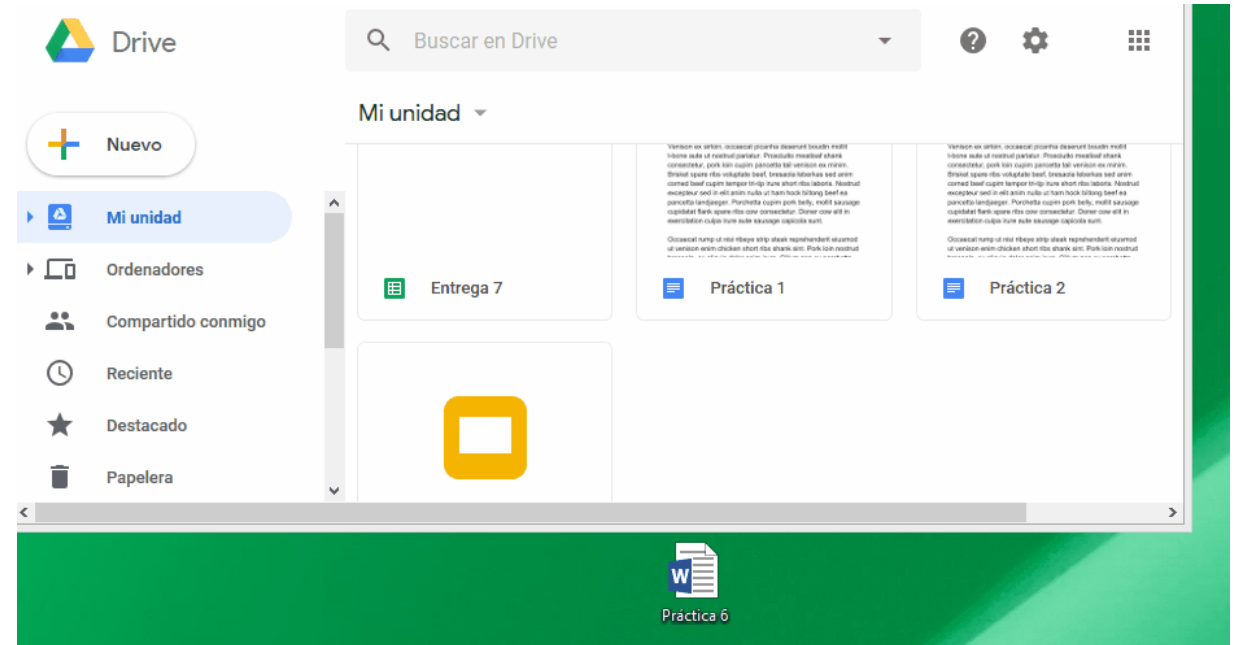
Drive

Buscar en Drive

Mi unidad

Nuevo

Mi unidad

Ordenadores

Compartido conmigo

Reciente

Destacado

Papelera

Venison ex sirloin, occaecat picanha deserunt boudin mollit t-bone aute ut nostrud pariatur. Prosciutto meatloaf shank consectetur, pork loin cupim pancetta tail venison ex minim. Brisket spare ribs voluptate beef, bresaola leberkas sed anim corned beef cupim tempor tri-tip irure short ribs laboris. Nostrud excepteur sed in elit anim nulla ut ham hock biltong beef ea pancetta landjaeger. Porchetta cupim pork belly, mollit sausage cupidatat flank spare ribs cow consectetur. Doner cow elit in exercitation culpa irure aute sausage capicola sunt.

Occaecat rump ut nisi ribeye strip steak reprehenderit eiusmod ut venison enim chicken short ribs shank sint. Pork loin nostrud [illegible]

Venison ex sirloin, occaecat picanha deserunt boudin mollit t-bone aute ut nostrud pariatur. Prosciutto meatloaf shank consectetur, pork loin cupim pancetta tail venison ex minim. Brisket spare ribs voluptate beef, bresaola leberkas sed anim corned beef cupim tempor tri-tip irure short ribs laboris. Nostrud excepteur sed in elit anim nulla ut ham hock biltong beef ea pancetta landjaeger. Porchetta cupim pork belly, mollit sausage cupidatat flank spare ribs cow consectetur. Doner cow elit in exercitation culpa irure aute sausage capicola sunt.

Occaecat rump ut nisi ribeye strip steak reprehenderit eiusmod ut venison enim chicken short ribs shank sint. Pork loin nostrud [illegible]

Entrega 7

Práctica 1

Práctica 2

W

Práctica 6